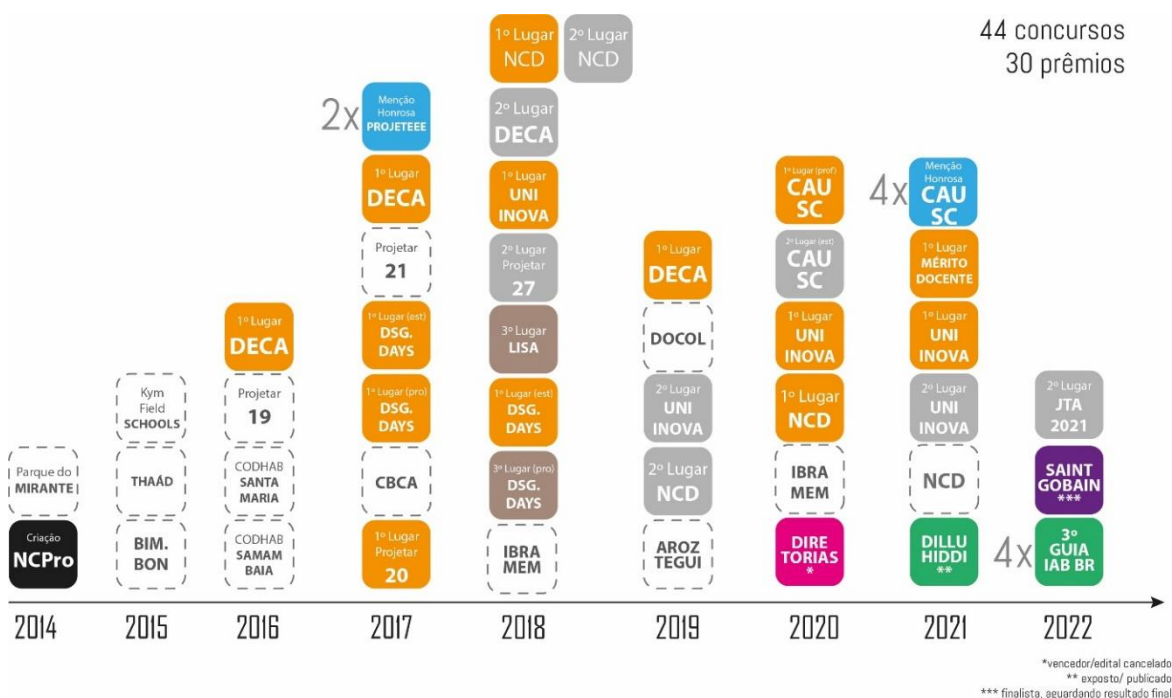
44 concursos
30 prêmios

Parque do MIRANTE
Criação NCPro
2014

Kym Field SCHOOLS
THAÁD
BIM. BON
2015

1º Lugar DECA
Projetar 19
CODHAB SANTA MARIA
CODHAB SAMAM BAIA
2016

2x Menção Honrosa PROJETEEE
1º Lugar DECA
Projetar 21
1º Lugar (est) DSG. DAYS
1º Lugar (pro) DSG. DAYS
CBCA
1º Lugar Projetar 20
2017

1º Lugar NCD
2º Lugar NCD
2º Lugar DECA
1º Lugar UNI INOVA
2º Lugar Projetar 27
3º Lugar LISA
1º Lugar (est) DSG. DAYS
3º Lugar (pro) DSG. DAYS
IBRA MEM
2018

1º Lugar DECA
DOCOL
2º Lugar UNI INOVA
2º Lugar NCD
AROZ TEGUI
2019

1º Lugar (prof) CAU SC
2º Lugar (est) CAU SC
1º Lugar UNI INOVA
1º Lugar NCD
IBRA MEM
DIRE TORIAS *
2020

4x Menção Honrosa CAU SC
1º Lugar MÉRITO DOCENTE
1º Lugar UNI INOVA
2º Lugar UNI INOVA
NCD
DILLU HIDDI **
2021

2º Lugar JTA 2021
SAINT GOBAIN ***
4x 3º GUIA IAB BR
2022

*vencedor/edital cancelado
** exposto/ publicado
*** finalista, aguardando resultado final